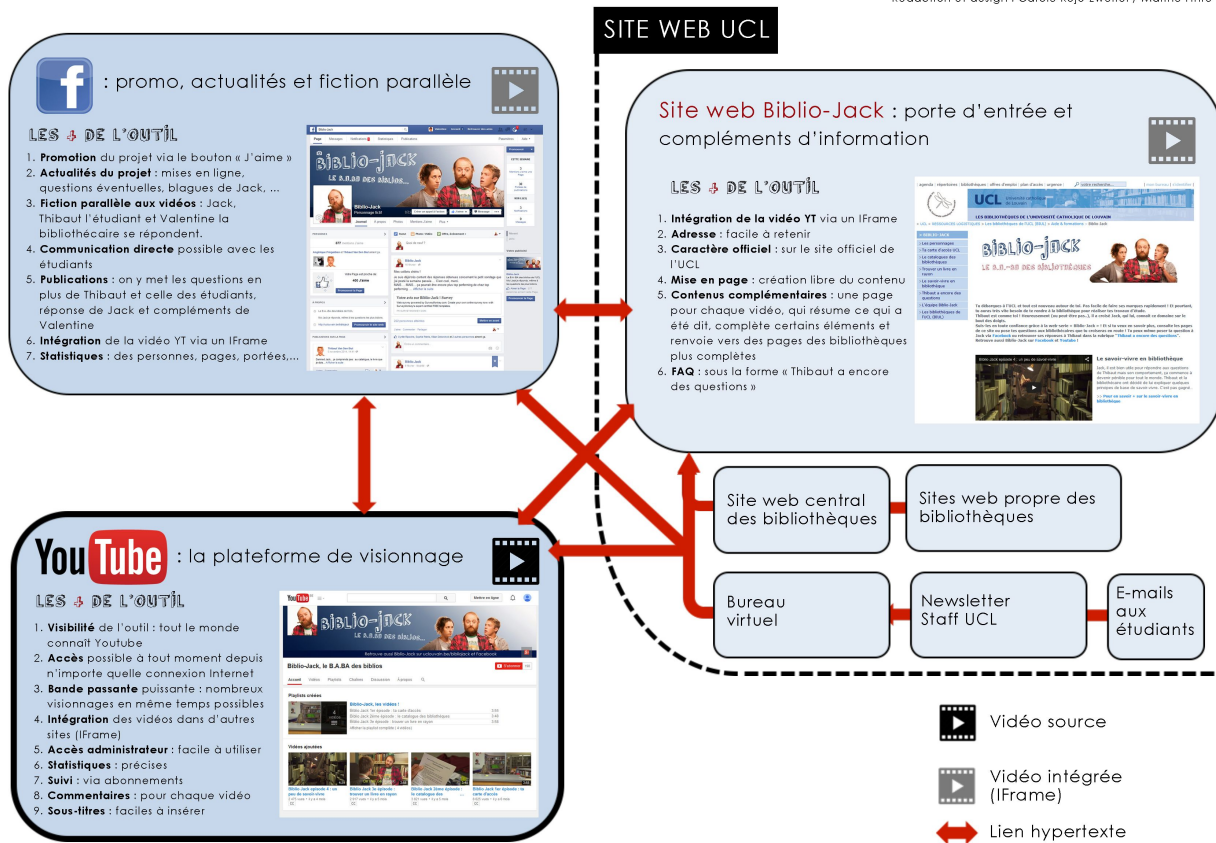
SITE WEB UCL

: promo, actualités et fiction parallèle

LES + DE L'OUTIL

1. **Promotion** du projet via le bouton « J'aime »
2. **Actualités du projet** : mises en ligne, questions éventuelles, blagues de Jack, ...
3. **Fiction parallèle aux vidéos** : Jack, Thibaut l'étudiant et Valentine la bibliothécaire se répondent.
4. **Communication directe** possible avec les étudiants
5. **Publications** : on y met les questions en plus de Thibaut et celle des étudiants, réponse de Jack et compléments de Valentine
6. **Intégration** de la vidéo YT via un IFrame
7. **Statistiques** : des personnes, pages, portées,...

Site web Biblio-Jack : porte d'entrée et compléments d'information

LES + DE L'OUTIL

1. **Intégration de la vidéo YT** via un IFrame
2. **Adresse** : facile à retenir
3. **Caractère officiel** : sur le site officiel de l'UCL
4. **Mise en page** : création libre du contenu
5. **Contenus complémentaires** : une page pour chaque vidéo, qui résume ce qui a été dit, complète certains éléments et renvoie vers des pages des bibliothèques plus complètes
6. **FAQ** : sous la forme « Thibaut a encore des questions »

Site web central des bibliothèques

Sites web propre des bibliothèques

Bureau virtuel

Newsletter Staff UCL

E-mails aux étudiants

: la plateforme de visionnage

LES + DE L'OUTIL

1. **Visibilité** de l'outil : tout le monde connaît Youtube
2. **Accès** possible à tout moment depuis n'importe quelle connexion Internet
3. **Bande passante** puissante : nombreux visionnages en même temps possibles
4. **Intégration** des vidéos dans d'autres sites (IFrame)
5. **Accès administrateur** : facile à utiliser
6. **Statistiques** : précises
7. **Suivi** : via abonnements
8. **Commentaires** : pour chaque vidéo
9. **Sous-titres** : faciles à insérer

Biblio-Jack, le B.A.BA des biblios

Vidéo source

Vidéo intégrée (IFrame)

Lien hypertexte